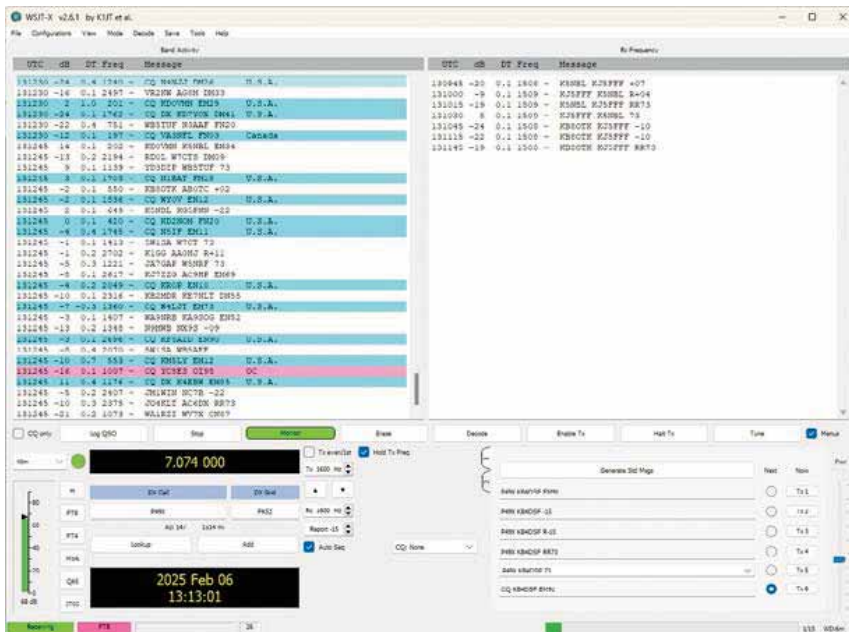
WSJT-X v2.6.1 by K1JT et al.

File Configurations View Mode Decode Save Tools Help

Band Activity

| UTC | dB | DT | Freq | Message | |
|---|---|---|---|---|---|
| 131230 | -24 | 0.4 | 1240 ~ | CQ N4KZZ FM04 | U.S.A. |
| 131230 | -16 | 0.1 | 2497 ~ | VE2WW AG0N DN33 | |
| 131230 | 2 | 1.0 | 201 ~ | CQ KD0VMN EM29 | U.S.A. |
| 131230 | -24 | 0.1 | 1742 ~ | CQ DX KD7VDK DN41 | U.S.A. |
| 131230 | -22 | 0.4 | 781 ~ | WB3TUF N1AAF FN20 | |
| 131230 | -12 | 0.1 | 197 ~ | CQ VA3NFL FN03 | Canada |
| 131245 | 14 | 0.1 | 202 ~ | KD0VMN KN4BL EM84 | |
| 131245 | -13 | 0.2 | 2184 ~ | KD0L W7CTS DM09 | |
| 131245 | 9 | 0.1 | 1139 ~ | YD3DIP WB3TUF 73 | |
| 131245 | 3 | 0.1 | 1709 ~ | CQ N1BAT FN20 | U.S.A. |
| 131245 | -2 | 0.1 | 550 ~ | KB8OTK AB0TC +02 | |
| 131245 | -2 | 0.1 | 1536 ~ | CQ W7OV EM12 | U.S.A. |
| 131245 | 2 | 0.1 | 649 ~ | KG0DL N0SBMB -22 | |
| 131245 | 0 | 0.1 | 420 ~ | CQ KD2NOM FN20 | U.S.A. |
| 131245 | -6 | 0.4 | 1745 ~ | CQ N5IF EM11 | U.S.A. |
| 131245 | -1 | 0.1 | 1413 ~ | SM1SA W7CT 73 | |
| 131245 | -1 | 0.2 | 2702 ~ | K1GG AA0MJ R+11 | |
| 131245 | -5 | 0.3 | 1221 ~ | JA7GAP W5HBF 73 | |
| 131245 | -5 | 0.1 | 2617 ~ | KJ7ZZG AC9MR EM69 | |
| 131245 | -4 | 0.2 | 2049 ~ | CQ KB0P EN10 | U.S.A. |
| 131245 | -10 | 0.1 | 2316 ~ | KE2MDR KE7HLT DN55 | |
| 131245 | -7 | -0.3 | 1360 ~ | CQ N4LDT EM73 | U.S.A. |
| 131245 | -3 | 0.1 | 1607 ~ | WA9NRB KA3SOG EN51 | |
| 131245 | -13 | 0.2 | 1348 ~ | N9NMD NX9S -09 | |
| 131245 | -2 | 0.1 | 2496 ~ | CQ KF5AIU EM90 | U.S.A. |
| 131245 | -8 | 0.4 | 2070 ~ | AK1SA WB5AFF | |
| 131245 | -10 | 0.7 | 553 ~ | CQ KM5LY EM12 | U.S.A. |
| 131245 | -16 | 0.1 | 1007 ~ | CQ YU5E3 OI95 | OC |
| 131245 | 11 | 0.4 | 1174 ~ | CQ DX K4EBN EM65 | U.S.A. |
| 131245 | -5 | 0.2 | 2407 ~ | JH1WIN NC7B -22 | |
| 131245 | -10 | 0.3 | 2375 ~ | JO4KLT AC4DX RR73 | |
| 131245 | -21 | 0.2 | 1073 ~ | WA1RSI W7TK CN87 | |

Rx Frequency

| UTC | dB | DT | Freq | Message |
|---|---|---|---|---|
| 130945 | -20 | 0.1 | 1508 ~ | KN4BL KJ5FFF +07 |
| 131000 | -9 | 0.1 | 1509 ~ | KJ5FFF KN4BL R+04 |
| 131015 | -19 | 0.1 | 1508 ~ | KN4BL KJ5FFF RR73 |
| 131030 | 8 | 0.1 | 1509 ~ | KJ5FFF KN4BL 73 |
| 131045 | -24 | 0.1 | 1508 ~ | KB8OTK KJ5FFF -10 |
| 131115 | -22 | 0.1 | 1508 ~ | KB8OTK KJ5FFF -10 |
| 131145 | -19 | 0.1 | 1500 ~ | KD0OTH KJ5FFF RR73 |

CQ only Log QSO Stop Monitor Erase Decode Enable Tx Halt Tx Tune Menus

7.074 000

Tx even/1st Hold Tx Freq
Tx 1600 Hz
Rx 1600 Hz
Report -15
Auto Seq
CQ: None

DX Call DX Grid
Lookup Add

2025 Feb 06
13:13:01

60 dB

Generate Std Msgs
Next Now
Tx 1
Tx 2
Tx 3
Tx 4
Tx 5
Tx 6

Receiving FT8